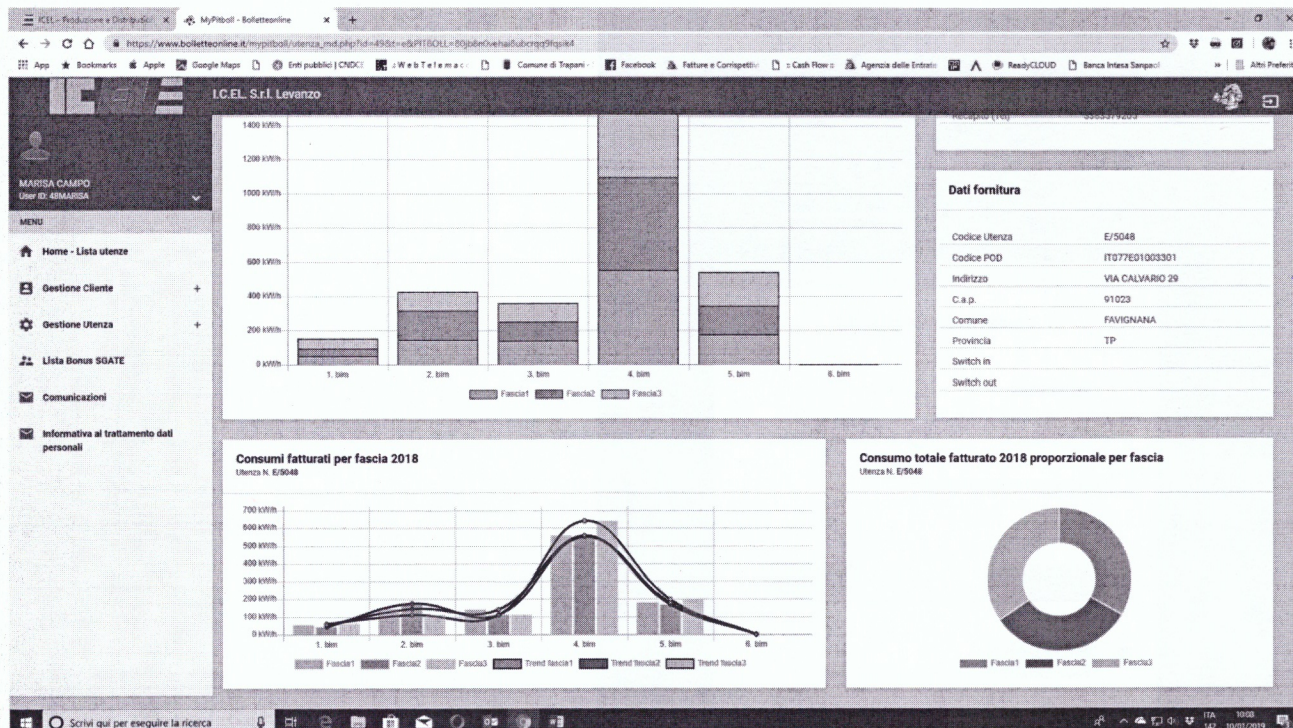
ICEL - Produzione e Distribuzi × MyPitboll - Bollettesonline × +

https://www.bollettesonline.it/mypitboll/utenza_md.php?id=495&t=e&PITBOLL=80jb8m0vehai0ubcrqq9fqsik4

App Bookmarks Apple Google Maps Enti pubblici | CNDC WebTelema Comune di Trapani Facebook Fatture e Corrispettivi Cash Flow Agenzia delle Entrate ReadyCLOUD Banca Intesa Sanpaol Altri Preferiti

I.C.EL. S.r.l. Levanzo

MARISA CAMPO
User ID: 48MARISA

MENU

Home - Lista utenze

Gestione Cliente +

Gestione Utenza +

Lista Bonus SGATE

Comunicazioni

Informativa al trattamento dati personali

1400 kWh
1200 kWh
1000 kWh
800 kWh
600 kWh
400 kWh
200 kWh
0 kWh

1. bim 2. bim 3. bim 4. bim 5. bim 6. bim

Fascia1 Fascia2 Fascia3

Recapito (Tel) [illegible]

Dati fornitura

| | |
|---|---|
| Codice Utenza | E/5048 |
| Codice POD | IT077E01003301 |
| Indirizzo | VIA CALVARIO 29 |
| C.a.p. | 91023 |
| Comune | FAVIGNANA |
| Provincia | TP |
| Switch in | |
| Switch out | |

Consumi fatturati per fascia 2018
Utenza N. E/5048

700 kWh
600 kWh
500 kWh
400 kWh
300 kWh
200 kWh
100 kWh
0 kWh

1. bim 2. bim 3. bim 4. bim 5. bim 6. bim

Fascia1 Fascia2 Fascia3 Trend fascia1 Trend fascia2 Trend fascia3

Consumo totale fatturato 2018 proporzionale per fascia
Utenza N. E/5048

Fascia1 Fascia2 Fascia3

Scrivi qui per eseguire la ricerca

ITA 10:03 10/01/2019